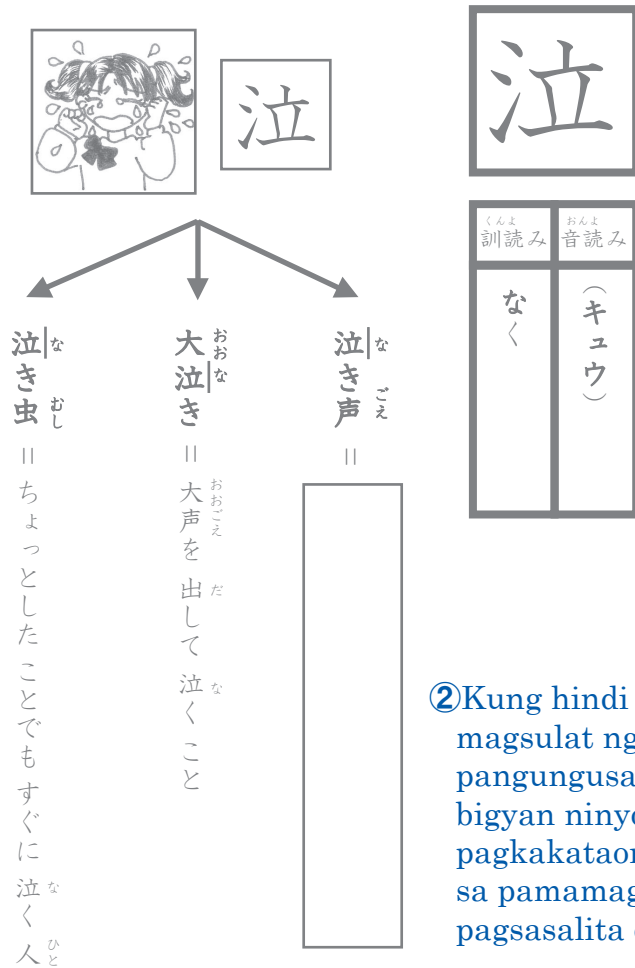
泣

泣

泣き虫（なきむし）＝ちょっとしたことでもすぐに泣く（な）人（ひと）

大泣き（おおなき）＝大声（おおごえ）を出して（だ）泣く（な）こと

泣き声（なきごえ）＝

| 訓読み（くんよみ） | 音読み（おんよみ） |
|---|---|
| なく | （キュウ） |

②Kung hindi
magsulat ng
pangungusa
bigyan ninyo
pagkakataon
sa pamamag
pagsasalita